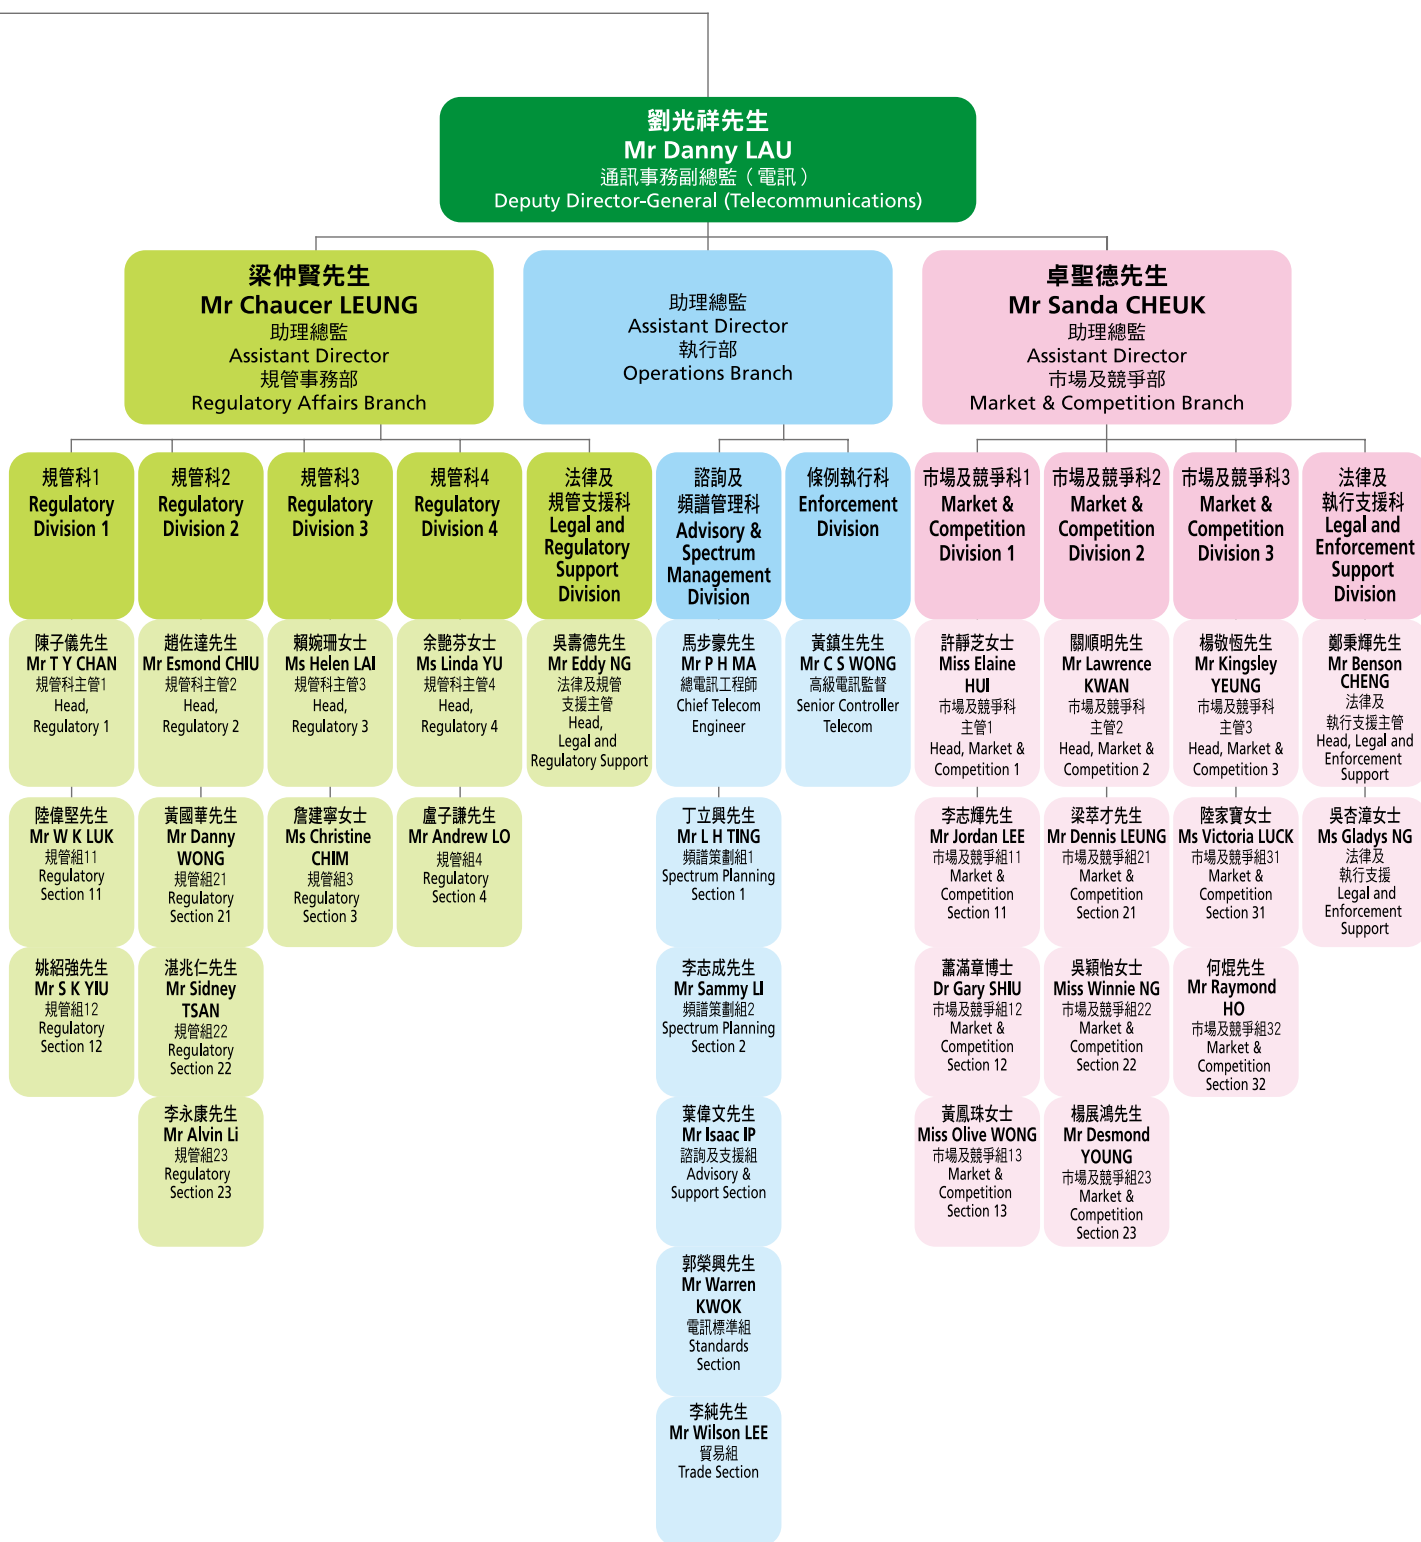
劉光祥先生
Mr Danny LAU
通訊事務副總監（電訊）
Deputy Director-General (Telecommunications)

梁仲賢先生
Mr Chaucer LEUNG
助理總監
Assistant Director
規管事務部
Regulatory Affairs Branch

助理總監
Assistant Director
執行部
Operations Branch

卓聖德先生
Mr Sanda CHEUK
助理總監
Assistant Director
市場及競爭部
Market & Competition Branch

規管科1
Regulatory Division 1

陳子儀先生
Mr T Y CHAN
規管科主管1
Head, Regulatory 1

陸偉堅先生
Mr W K LUK
規管組11
Regulatory Section 11

姚紹強先生
Mr S K YIU
規管組12
Regulatory Section 12

規管科2
Regulatory Division 2

趙佐達先生
Mr Esmond CHIU
規管科主管2
Head, Regulatory 2

黃國華先生
Mr Danny WONG
規管組21
Regulatory Section 21

湛兆仁先生
Mr Sidney TSAN
規管組22
Regulatory Section 22

李永康先生
Mr Alvin Li
規管組23
Regulatory Section 23

規管科3
Regulatory Division 3

賴婉珊女士
Ms Helen LAI
規管科主管3
Head, Regulatory 3

詹建寧女士
Ms Christine CHIM
規管組3
Regulatory Section 3

規管科4
Regulatory Division 4

余艷芬女士
Ms Linda YU
規管科主管4
Head, Regulatory 4

盧子謙先生
Mr Andrew LO
規管組4
Regulatory Section 4

法律及規管支援科
Legal and Regulatory Support Division

吳壽德先生
Mr Eddy NG
法律及規管支援主管
Head, Legal and Regulatory Support

諮詢及頻譜管理科
Advisory & Spectrum Management Division

馬步豪先生
Mr P H MA
總電訊工程師
Chief Telecom Engineer

丁立興先生
Mr L H TING
頻譜策劃組1
Spectrum Planning Section 1

李志成先生
Mr Sammy LI
頻譜策劃組2
Spectrum Planning Section 2

葉偉文先生
Mr Isaac IP
諮詢及支援組
Advisory & Support Section

郭榮興先生
Mr Warren KWOK
電訊標準組
Standards Section

李純先生
Mr Wilson LEE
貿易組
Trade Section

條例執行科
Enforcement Division

黃鎮生先生
Mr C S WONG
高級電訊監督
Senior Controller Telecom

市場及競爭科1
Market & Competition Division 1

許靜芝女士
Miss Elaine HUI
市場及競爭科主管1
Head, Market & Competition 1

李志輝先生
Mr Jordan LEE
市場及競爭組11
Market & Competition Section 11

蕭滿章博士
Dr Gary SHIU
市場及競爭組12
Market & Competition Section 12

黃鳳珠女士
Miss Olive WONG
市場及競爭組13
Market & Competition Section 13

市場及競爭科2
Market & Competition Division 2

關順明先生
Mr Lawrence KWAN
市場及競爭科主管2
Head, Market & Competition 2

梁萃才先生
Mr Dennis LEUNG
市場及競爭組21
Market & Competition Section 21

吳穎怡女士
Miss Winnie NG
市場及競爭組22
Market & Competition Section 22

楊展鴻先生
Mr Desmond YOUNG
市場及競爭組23
Market & Competition Section 23

市場及競爭科3
Market & Competition Division 3

楊敬恆先生
Mr Kingsley YEUNG
市場及競爭科主管3
Head, Market & Competition 3

陸家寶女士
Ms Victoria LUCK
市場及競爭組31
Market & Competition Section 31

何焜先生
Mr Raymond HO
市場及競爭組32
Market & Competition Section 32

法律及執行支援科
Legal and Enforcement Support Division

鄭秉暉先生
Mr Benson CHENG
法律及執行支援主管
Head, Legal and Enforcement Support

吳杏漳女士
Ms Gladys NG
法律及執行支援
Legal and Enforcement Support